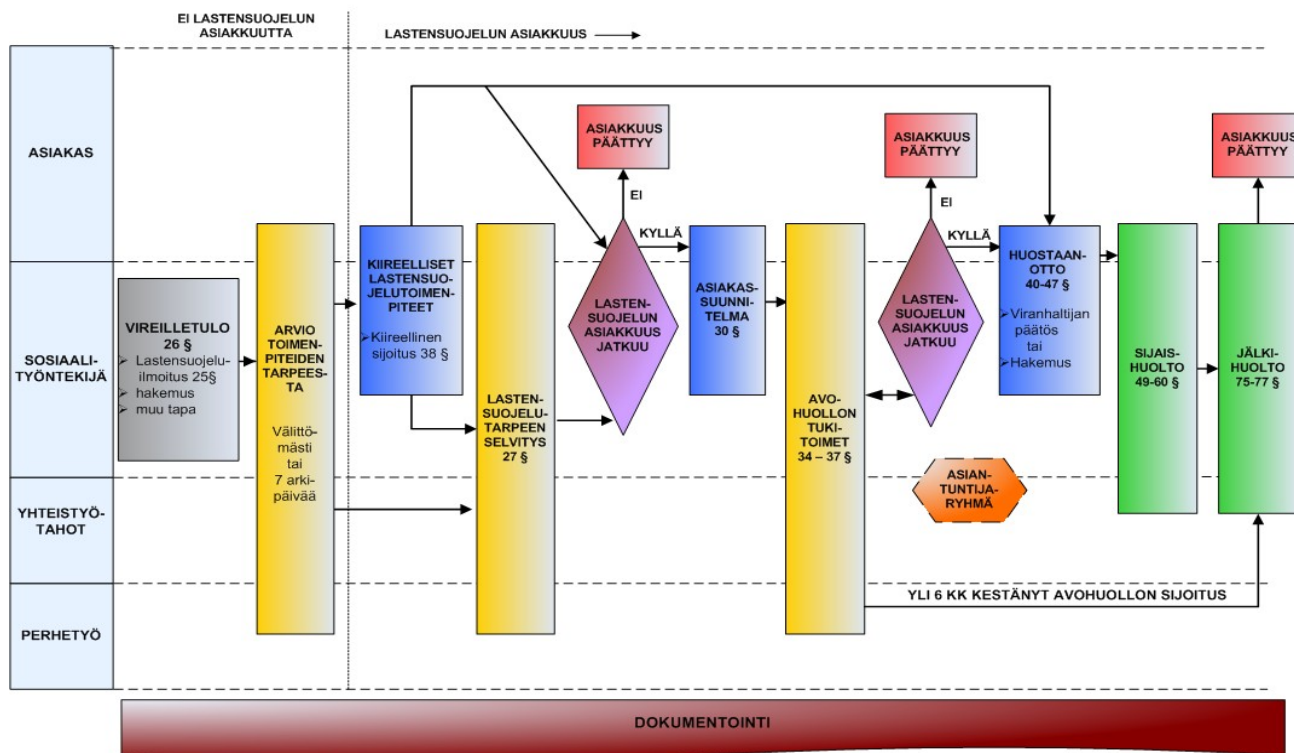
EI LASTENSUOJELUN ASIAKKUUTTA

LASTENSUOJELUN ASIAKKUUS

ASIAKAS

SOSIAALITYÖNTEKIJÄ

YHTEISTYÖTAHOT

PERHETYÖ

VIREILLETULO 26 §
Lastensuojeluilmoitus 25§
hakemus
muu tapa

ARVIO TOIMENPITEIDEN TARPEESTA

Välittömästi tai 7 arkipäivää

KIIREELLISET LASTENSUOJELUTOIMENPITEET
Kiireellinen sijoitus 38 §

LASTENSUOJELUTARPEEN SELVITYS 27 §

ASIAKKUUS PÄÄTTYY

EI

KYLLÄ

LASTENSUOJELUN ASIAKKUUS JATKUU

ASIAKASSUUNNITELMA 30 §

AVOHUOLLON TUKITOIMET 34 – 37 §

ASIAKKUUS PÄÄTTYY

EI

KYLLÄ

LASTENSUOJELUN ASIAKKUUS JATKUU

ASIANTUNTIJARYHMÄ

HUOSTAANOTTO 40-47 §
Viranhaltijan päätös tai
Hakemus

SIJAISHUOLTO 49-60 §

ASIAKKUUS PÄÄTTYY

JÄLKIHUOLTO 75-77 §

YLI 6 KK KESTÄNYT AVOHUOLLON SIJOITUS

DOKUMENTOINTI